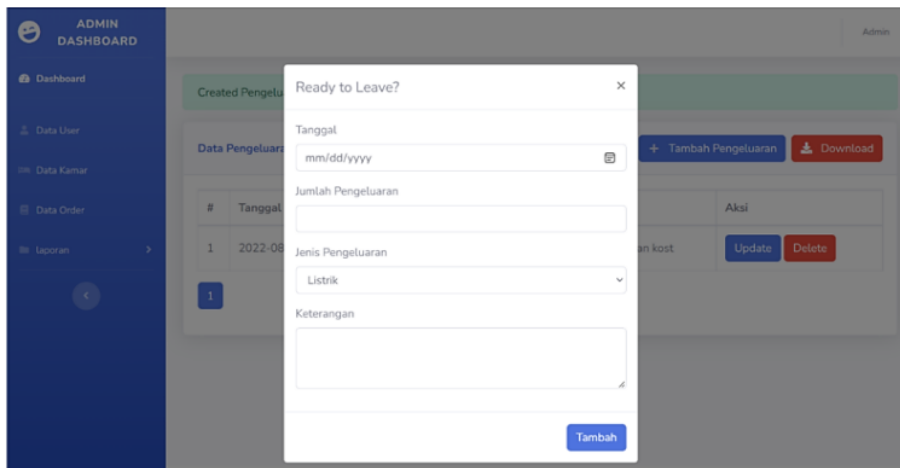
ADMIN DASHBOARD

Admin

Dashboard

Data User

Data Kamar

Data Order

laporan

Created Pengelu

Data Pengeluara

+ Tambah Pengeluaran

Download

| # | Tanggal | | Aksi |
|---|---|---|---|
| 1 | 2022-08 | an kost | Update Delete |

1

Ready to Leave?

×

Tanggal

mm/dd/yyyy

Jumlah Pengeluaran

Jenis Pengeluaran

Listrik

Keterangan

Tambah